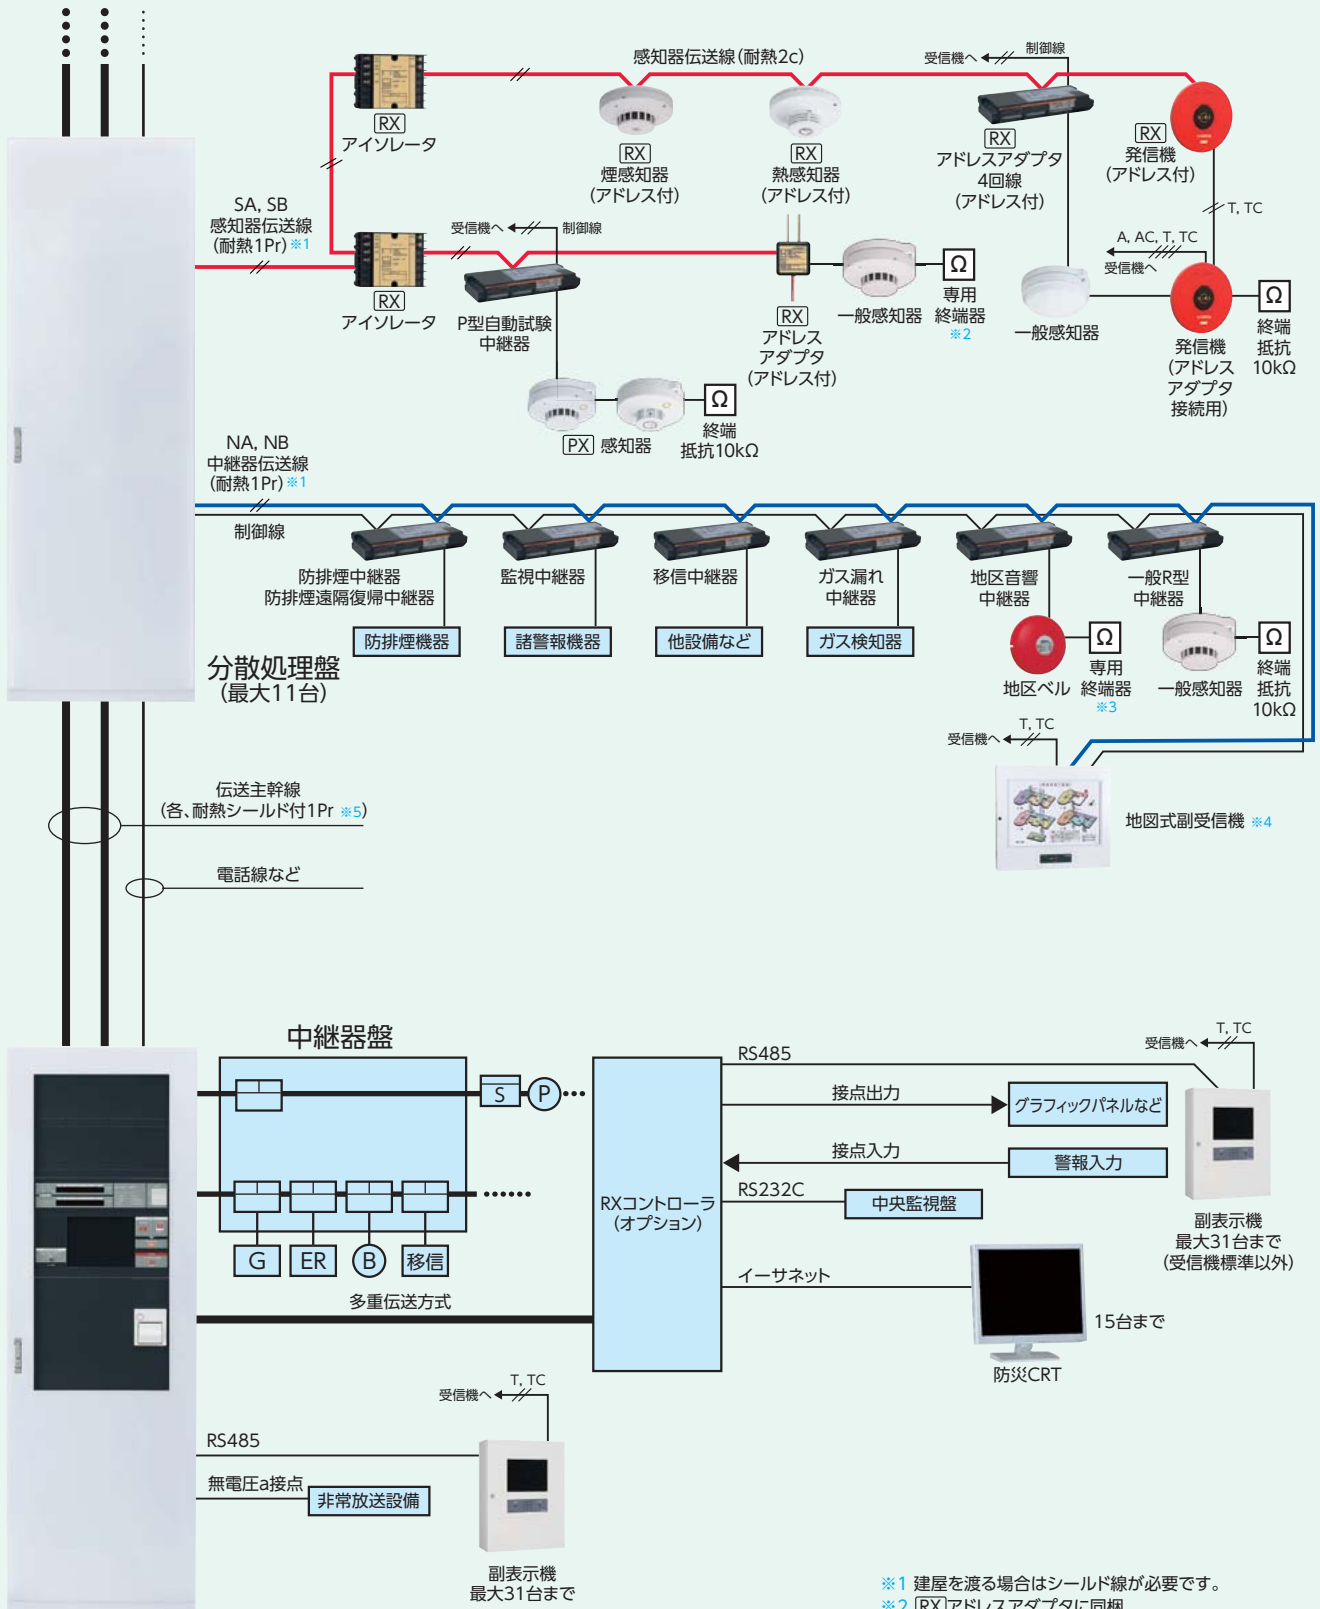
感知器伝送線(耐熱2c)

受信機へ
制御線

RX
アイソレータ

RX
煙感知器
(アドレス付)

RX
熱感知器
(アドレス付)

RX
アドレスアダプタ
4回線
(アドレス付)

RX
発信機
(アドレス付)

T, TC

SA, SB
感知器伝送線
(耐熱1Pr) ※1

受信機へ
制御線

RX
アイソレータ

P型自動試験
中継器

RX
アドレス
アダプタ
(アドレス付)

一般感知器

Ω
専用
終端器
※2

A, AC, T, TC
受信機へ

一般感知器

Ω
発信機
(アドレス
アダプタ
接続用)

終端
抵抗
10kΩ

PX 感知器

Ω
終端
抵抗10kΩ

NA, NB
中継器伝送線
(耐熱1Pr) ※1

制御線

防排煙中継器
防排煙遠隔復帰中継器

監視中継器

移信中継器

ガス漏れ
中継器

地区音響
中継器

一般R型
中継器

防排煙機器

諸警報機器

他設備など

ガス検知器

分散処理盤
(最大11台)

Ω
地区ベル
専用
終端器
※3

一般感知器

Ω
終端
抵抗
10kΩ

T, TC
受信機へ

地図式副受信機 ※4

伝送主幹線
(各、耐熱シールド付1Pr ※5)

電話線など

中継器盤

S
P

G
ER
B
移信

多重伝送方式

RXコントローラ
(オプション)

RS485

接点出力
グラフィックパネルなど

接点入力
警報入力

RS232C
中央監視盤

イーサネット

受信機へ
T, TC

副表示機
最大31台まで
(受信機標準以外)

15台まで
防災CRT

受信機へ
T, TC

RS485

無電圧a接点
非常放送設備

副表示機
最大31台まで

※1 建屋を渡る場合はシールド線が必要です。
※2 RX アドレスアダプタに同梱